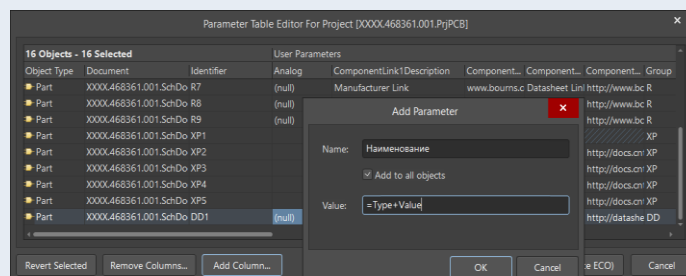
Parameter Table Editor For Project [XXXX.468361.001.PrjPCB]

16 Objects - 16 Selected

User Parameters

| Object Type | Document | Identifier | Analog | ComponentLink1Description | Component... | Component... | Component... | Group |
|---|---|---|---|---|---|---|---|---|
| Part | XXXX.468361.001.SchDo | R7 | (null) | Manufacturer Link | http://www.bourns.c | Datasheet Link | http://www.bc | R |
| Part | XXXX.468361.001.SchDo | R8 | (null) | | | | http://www.bc | R |
| Part | XXXX.468361.001.SchDo | R9 | (null) | | | | http://www.bc | R |
| Part | XXXX.468361.001.SchDo | XP1 | | | | | | XP |
| Part | XXXX.468361.001.SchDo | XP2 | | | | | http://docs.cn | XP |
| Part | XXXX.468361.001.SchDo | XP3 | | | | | http://docs.cn | XP |
| Part | XXXX.468361.001.SchDo | XP4 | | | | | http://docs.cn | XP |
| Part | XXXX.468361.001.SchDo | XP5 | | | | | http://docs.cn | XP |
| Part | XXXX.468361.001.SchDo | DD1 | (null) | | | | http://datashe | DD |

Add Parameter

Name: Наименование

Add to all objects

Value: =Type+Value

OK

Cancel

Revert Selected

Remove Columns...

Add Column...

e ECO)

Cancel